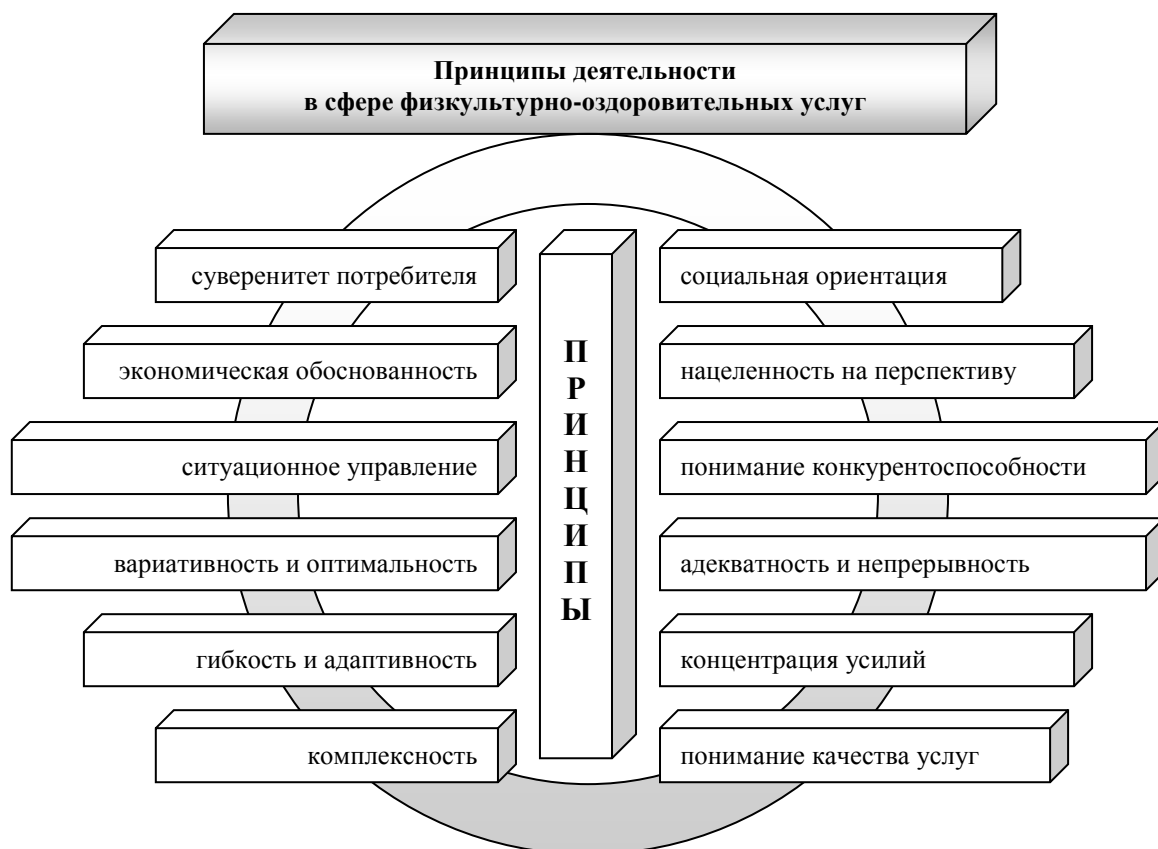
Принципы деятельности
в сфере физкультурно-оздоровительных услуг

суверенитет потребителя

экономическая обоснованность

ситуационное управление

вариативность и оптимальность

гибкость и адаптивность

комплексность

П
Р
И
Н
Ц
И
П
Ы

социальная ориентация

нацеленность на перспективу

понимание конкурентоспособности

адекватность и непрерывность

концентрация усилий

понимание качества услуг